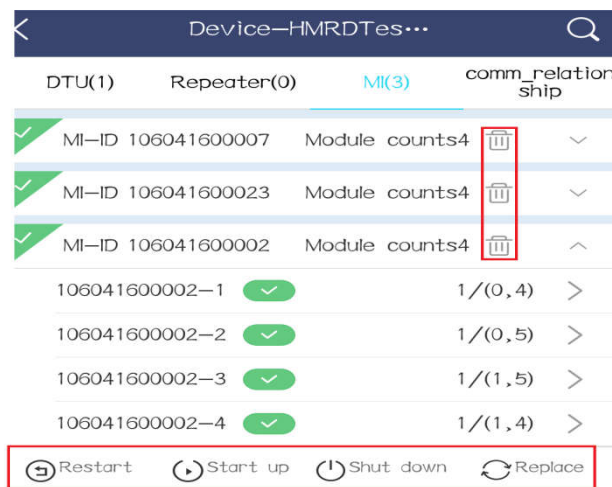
Device—HMRDTes···

DTU(1) Repeater(0) MI(3) comm_relationship

MI—ID 106041600007 Module counts4

MI—ID 106041600023 Module counts4

MI—ID 106041600002 Module counts4

106041600002—1 1/(0,4)

106041600002—2 1/(0,5)

106041600002—3 1/(1,5)

106041600002—4 1/(1,4)

Restart Start up Shut down Replace